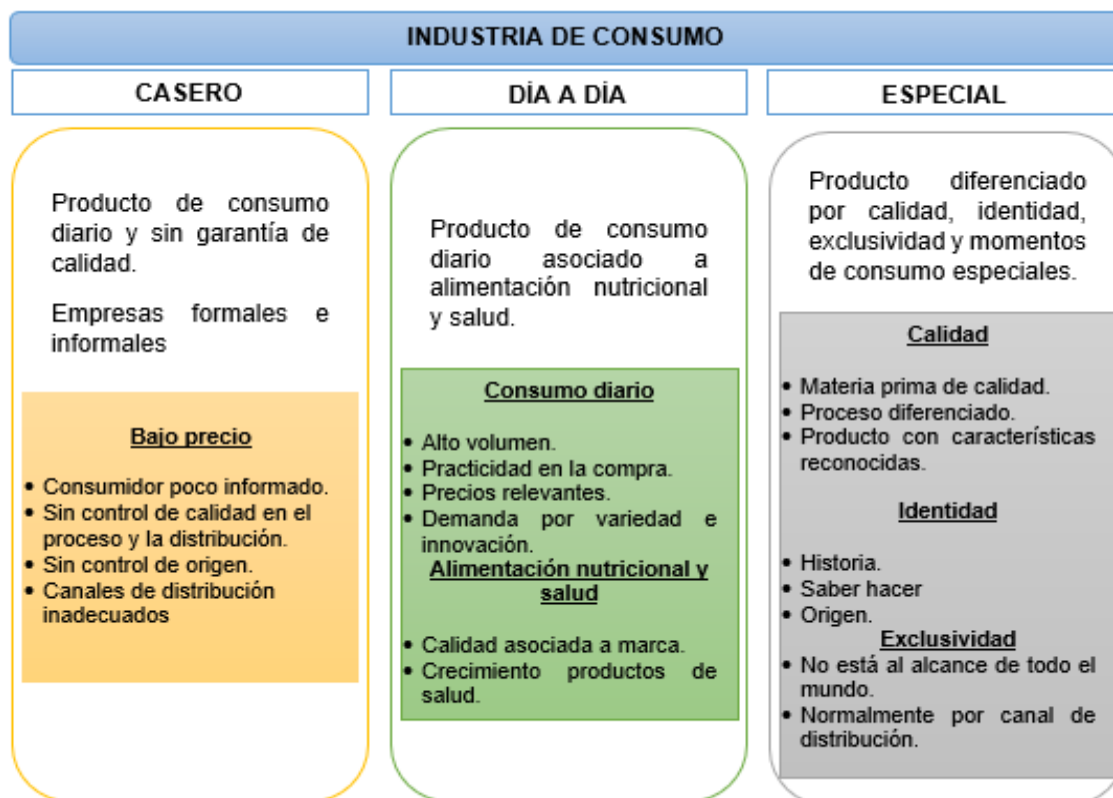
INDUSTRIA DE CONSUMO

CASERO

Producto de consumo diario y sin garantía de calidad.

Empresas formales e informales

Bajo precio

- Consumidor poco informado.
- Sin control de calidad en el proceso y la distribución.
- Sin control de origen.
- Canales de distribución inadecuados

DÍA A DÍA

Producto de consumo diario asociado a alimentación nutricional y salud.

Consumo diario

- Alto volumen.
- Practicidad en la compra.
- Precios relevantes.
- Demanda por variedad e innovación.

Alimentación nutricional y salud

- Calidad asociada a marca.
- Crecimiento productos de salud.

ESPECIAL

Producto diferenciado por calidad, identidad, exclusividad y momentos de consumo especiales.

Calidad

- Materia prima de calidad.
- Proceso diferenciado.
- Producto con características reconocidas.

Identidad

- Historia.
- Saber hacer
- Origen.

Exclusividad

- No está al alcance de todo el mundo.
- Normalmente por canal de distribución.